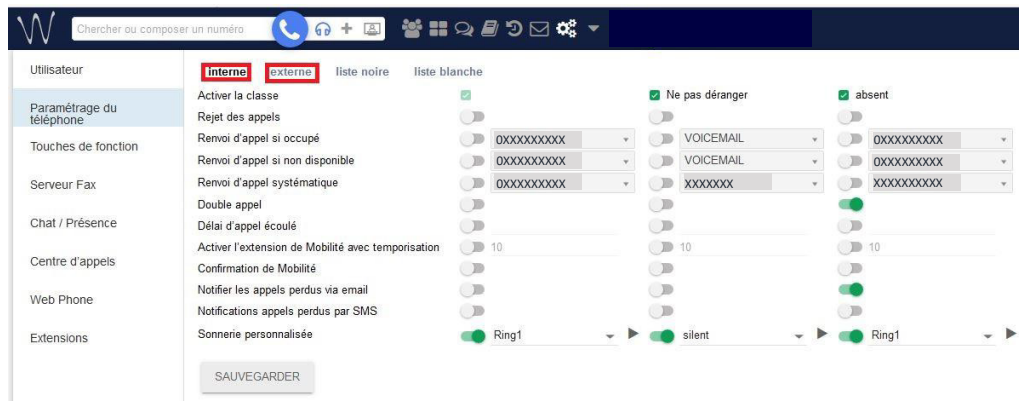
Chercher ou composer un numéro

Utilisateur

Paramétrage du téléphone

Touches de fonction

Serveur Fax

Chat / Présence

Centre d'appels

Web Phone

Extensions

interne externe liste noire liste blanche

| | | Ne pas déranger | absent |
|---|---|---|---|
| Activer la classe | | | |
| Rejet des appels | | | |
| Renvoi d'appel si occupé | 0XXXXXXXXX | VOICEMAIL | 0XXXXXXXXX |
| Renvoi d'appel si non disponible | 0XXXXXXXXX | VOICEMAIL | 0XXXXXXXXX |
| Renvoi d'appel systématique | 0XXXXXXXXX | XXXXXXX | XXXXXXXXXX |
| Double appel | | | |
| Délai d'appel écoulé | | | |
| Activer l'extension de Mobilité avec temporisation | 10 | 10 | 10 |
| Confirmation de Mobilité | | | |
| Notifier les appels perdus via email | | | |
| Notifications appels perdus par SMS | | | |
| Sonnerie personnalisée | Ring1 | silent | Ring1 |

SAUVEGARDER